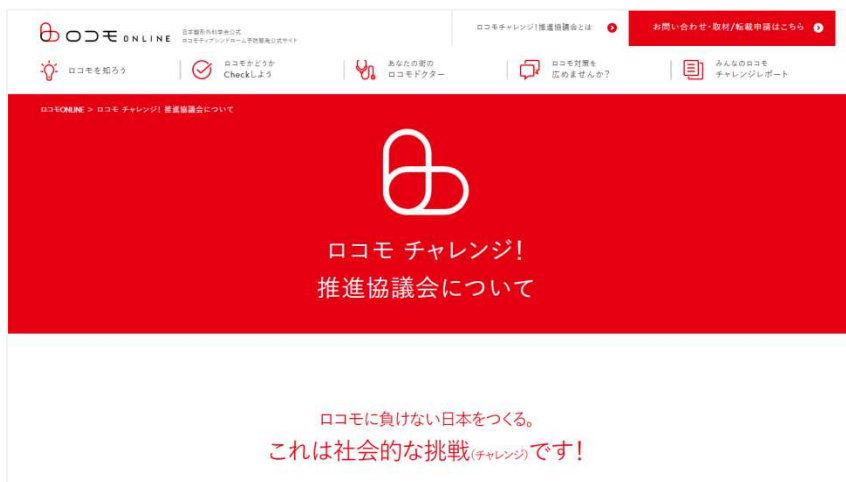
ロコモ ONLINE 日本整形外科学会公式 ロコモティブシンドローム予防啓発公式サイト

ロコモチャレンジ!推進協議会とは

お問い合わせ・取材/転載申請はこちら

ロコモを知ろう

ロコモかどうか Checkしよう

あなたの街の ロコモドクター

ロコモ対策を 広めませんか?

みんなのロコモ チャレンジレポート

ロコモONLINE > ロコモ チャレンジ! 推進協議会について

ロコモ チャレンジ!
推進協議会について

ロコモに負けない日本をつくる。
これは社会的な挑戦(チャレンジ)です!